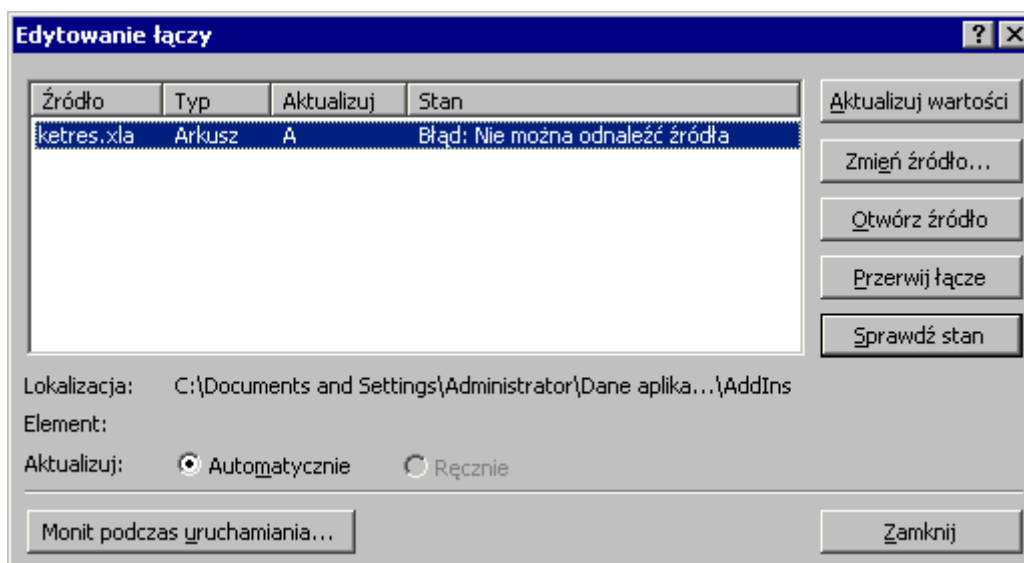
Edytowanie łączy

?

| Źródło | Typ | Aktualizuj | Stan |
|---|---|---|---|
| ketres.xla | Arkusz | A | Błąd: Nie można odnaleźć źródła |

Aktualizuj wartości

Zmień źródło...

Otwórz źródło

Przerwij łącze

Sprawdź stan

Lokalizacja: C:\Documents and Settings\Administrator\Dane aplika...\AddIns

Element:

Aktualizuj: Automatycznie Ręcznie

Monit podczas uruchamiania...

Zamknij